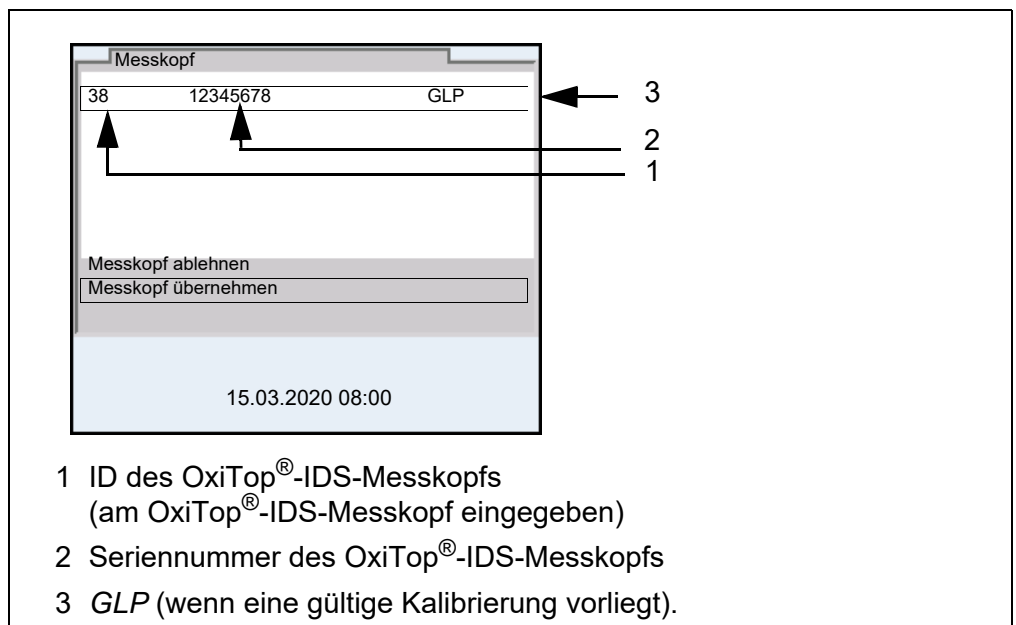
Messkopf

38 12345678 GLP

3

2

1

Messkopf ablehnen

Messkopf übernehmen

15.03.2020 08:00

1 ID des OxiTop®-IDS-Messkopfs (am OxiTop®-IDS-Messkopf eingegeben)

2 Seriennummer des OxiTop®-IDS-Messkopfs

3 *GLP* (wenn eine gültige Kalibrierung vorliegt).